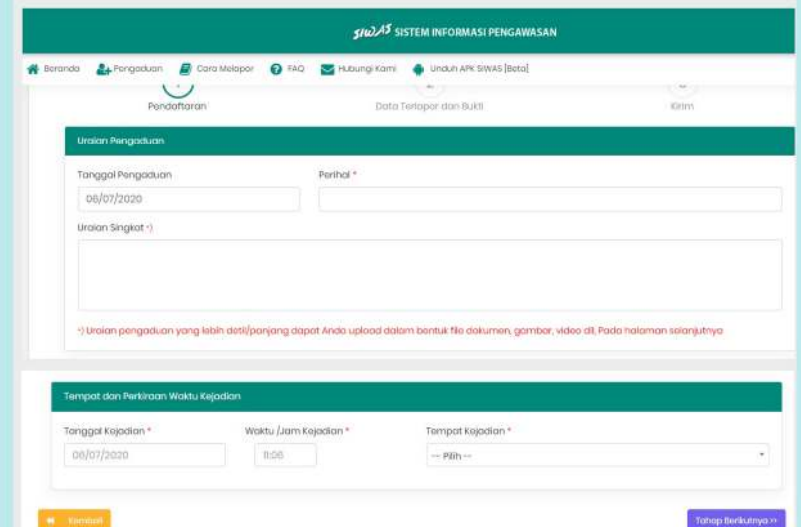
SIWAS SISTEM INFORMASI PENGAWASAN

Beranda Pengaduan Cara Melapor FAQ Hubungi Kami Unduh APK SIWAS [Beta]

Pendaftaran Data Terlapor dan Bukti Kirim

Uraian Pengaduan

Tanggal Pengaduan
06/07/2020

Perihal *

Uraian Singkat *)

*) Uraian pengaduan yang lebih detil/panjang dapat Anda upload dalam bentuk file dokumen, gambar, video dll, Pada halaman selanjutnya

Tempat dan Perkiraan Waktu Kejadian

Tanggal Kejadian *
06/07/2020

Waktu /Jam Kejadian *
11:06

Tempat Kejadian *
-- Pilih --

Kembali

Tahap Berikutnya »